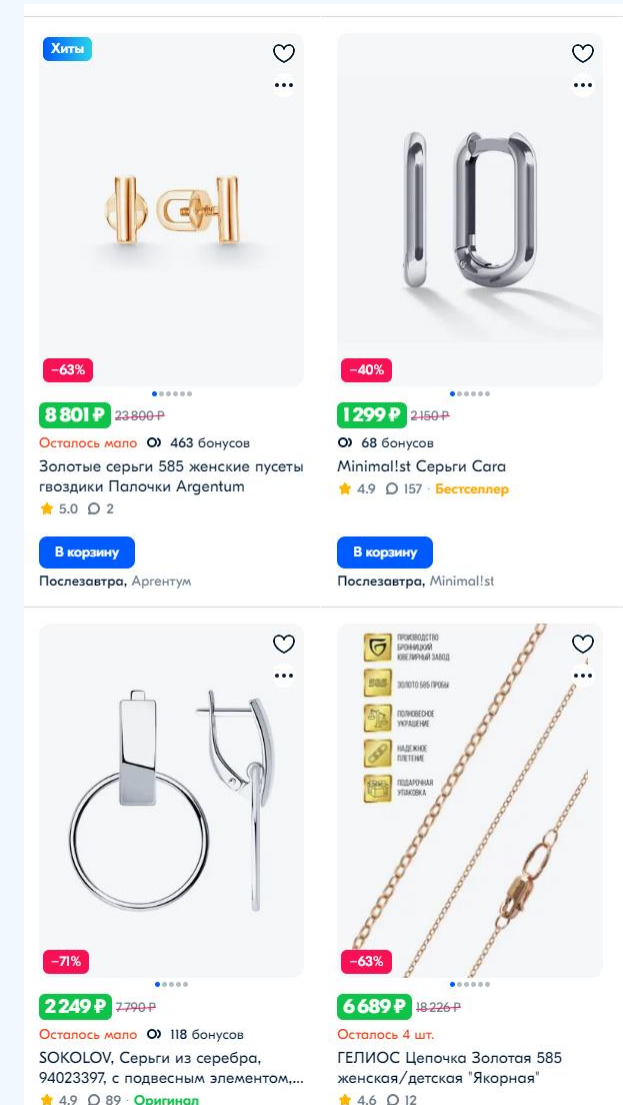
Хиты

−63%

8 801 ₽ 23 800 ₽

Осталось мало 463 бонусов

Золотые серьги 585 женские пусеты гвоздики Палочки Argentum

5.0 2

В корзину

Послезавтра, Аргентум

−40%

1 299 ₽ 2 150 ₽

68 бонусов

Minimal!st Серьги Cara

4.9 157 · Бестселлер

В корзину

Послезавтра, Minimal!st

−71%

2 249 ₽ 7 790 ₽

Осталось мало 118 бонусов

SOKOLOV, Серьги из серебра, 94023397, с подвесным элементом,...

4.9 89 · Оригинал

ПРОИЗВОДСТВО БРОННИЦКИЙ ЮВЕЛИРНЫЙ ЗАВОД

ЗОЛОТО 585 ПРОБЫ

ПОЛНОВЕСНОЕ УКРАШЕНИЕ

НАДЕЖНОЕ ПЛЕТЕНИЕ

ПОДАРОЧНАЯ УПАКОВКА

−63%

6 689 ₽ 18 226 ₽

Осталось 4 шт.

ГЕЛИОС Цепочка Золотая 585 женская/детская "Якорная"

4.6 12